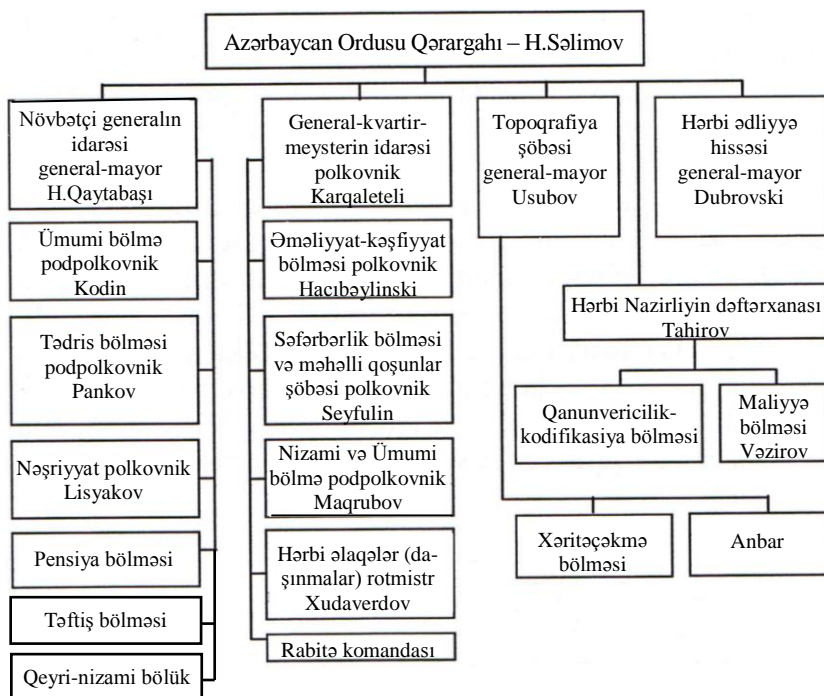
Azərbaycan Ordusu Qərargahı – H.Səlimov

Növbətçi generalın idarəsi general-mayor H.Qaytabaşı

Ümumi bölmə podpolkovnik Kodin

Tədris bölməsi podpolkovnik Pankov

Nəşriyyat polkovnik Lisyakov

Pensiya bölməsi

Təftiş bölməsi

Qeyri-nizami bölük

General-kvartir-meysterin idarəsi polkovnik Karqaleteli

Əməliyyat-kəşfiyyat bölməsi polkovnik Hacıbəylinski

Səfərbərlik bölməsi və məhəlli qoşunlar şöbəsi polkovnik Seyfulin

Nizami və Ümumi bölmə podpolkovnik Maqrubov

Hərbi əlaqələr (daşınmalar) rotmistr Xudaverdov

Rabitə komandası

Topoqrafiya şöbəsi general-mayor Usubov

Hərbi ədliyyə hissəsi general-mayor Dubrovski

Hərbi Nazirliyin dəftərxanası Tahirov

Qanunvericilik-kodifikasiya bölməsi

Maliyyə bölməsi Vəzirov

Xəritəçəkmə bölməsi

Anbar